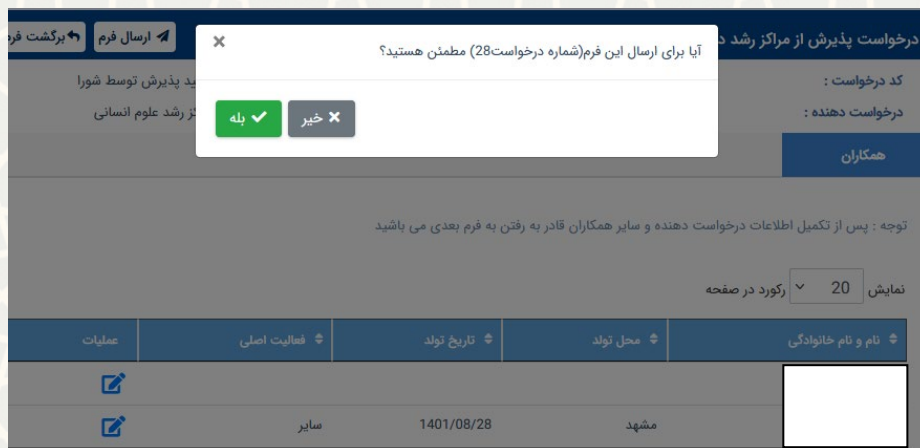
درخواست پذیرش از مراکز رشد د

ارسال فرم

برگشت فر

کد درخواست :

ید پذیرش توسط شورا

درخواست دهنده :

ز رشد علوم انسانی

آیا برای ارسال این فرم(شماره درخواست28) مطمئن هستید؟

×

خیر

بله

همکاران

توجه : پس از تکمیل اطلاعات درخواست دهنده و سایر همکاران قادر به رفتن به فرم بعدی می باشید

نمایش 20 رکورد در صفحه

| نام و نام خانوادگی | محل تولد | تاریخ تولد | فعالیت اصلی | عملیات |
|---|---|---|---|---|
| | | | | |
| | مشهد | 1401/08/28 | سایر | |